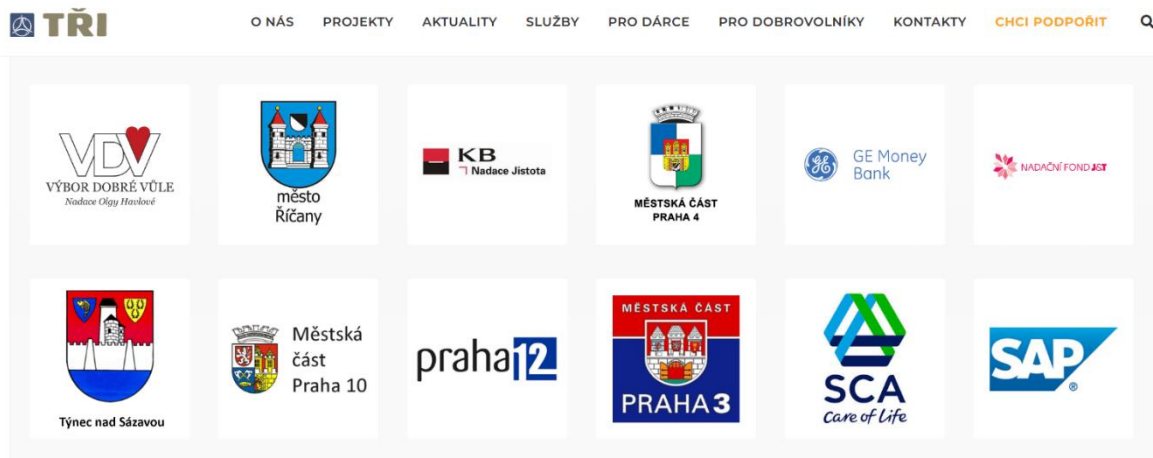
TŘI

O NÁS PROJEKTY AKTUALITY SLUŽBY PRO DÁRCE PRO DOBROVOLNÍKY KONTAKTY CHCI PODPOŘIT

VDV
VÝBOR DOBRÉ VŮLE
Nadace Olgy Havlové

město
Říčany

KB
Nadace Jistota

MĚSTSKÁ ČÁST
PRAHA 4

GE Money Bank

NADAČNÍ FOND JIST

Týnec nad Sázavou

Městská část Praha 10

praha 12

MĚSTSKÁ ČÁST
PRAHA 3

SCA
Care of Life

SAP